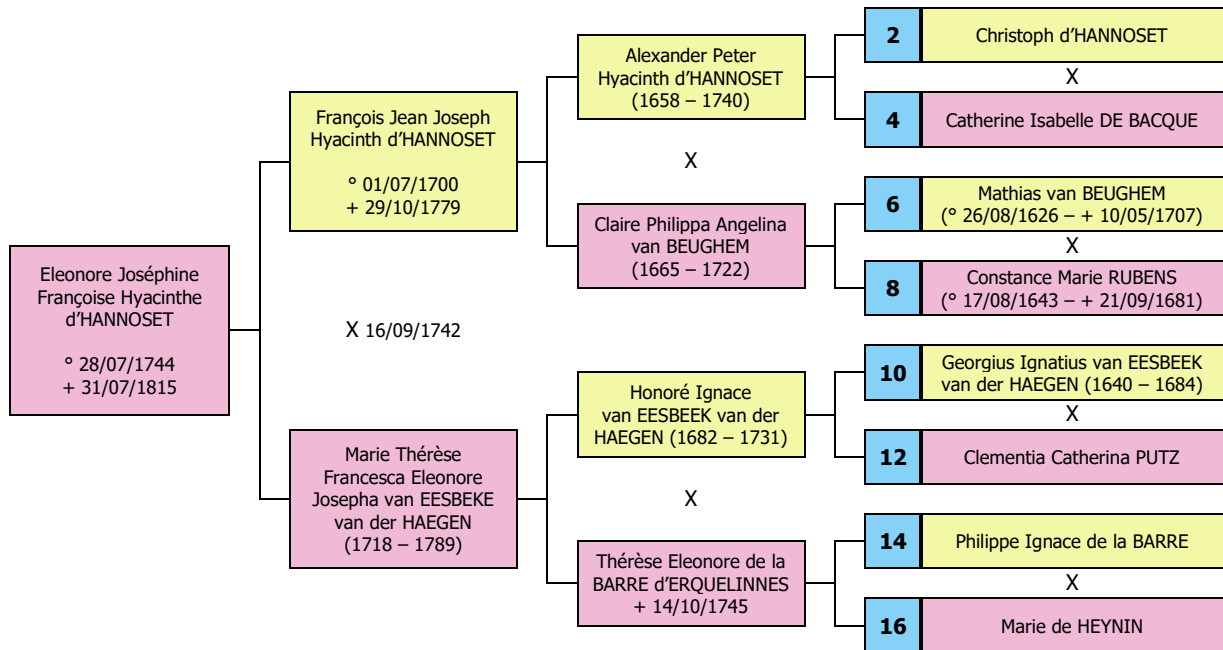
Eleonore Joséphine Françoise Hyacinthe d'HANNOSET

° 28/07/1744
+ 31/07/1815

François Jean Joseph Hyacinth d'HANNOSET

° 01/07/1700
+ 29/10/1779

X 16/09/1742

Marie Thérèse Francesca Eleonore Josepha van EESBEKE van der HAEGEN (1718 – 1789)

Alexander Peter Hyacinth d'HANNOSET (1658 – 1740)

X

Claire Philippa Angelina van BEUGHEM (1665 – 1722)

Honoré Ignace van EESBEEK van der HAEGEN (1682 – 1731)

X

Thérèse Eleonore de la BARRE d'ERQUELINNES + 14/10/1745

2 Christoph d'HANNOSET

X

4 Catherine Isabelle DE BACQUE

6 Mathias van BEUGHEM (° 26/08/1626 – + 10/05/1707)

X

8 Constance Marie RUBENS (° 17/08/1643 – + 21/09/1681)

10 Georgius Ignatius van EESBEEK van der HAEGEN (1640 – 1684)

X

12 Clementia Catherina PUTZ

14 Philippe Ignace de la BARRE

X

16 Marie de HEYNIN